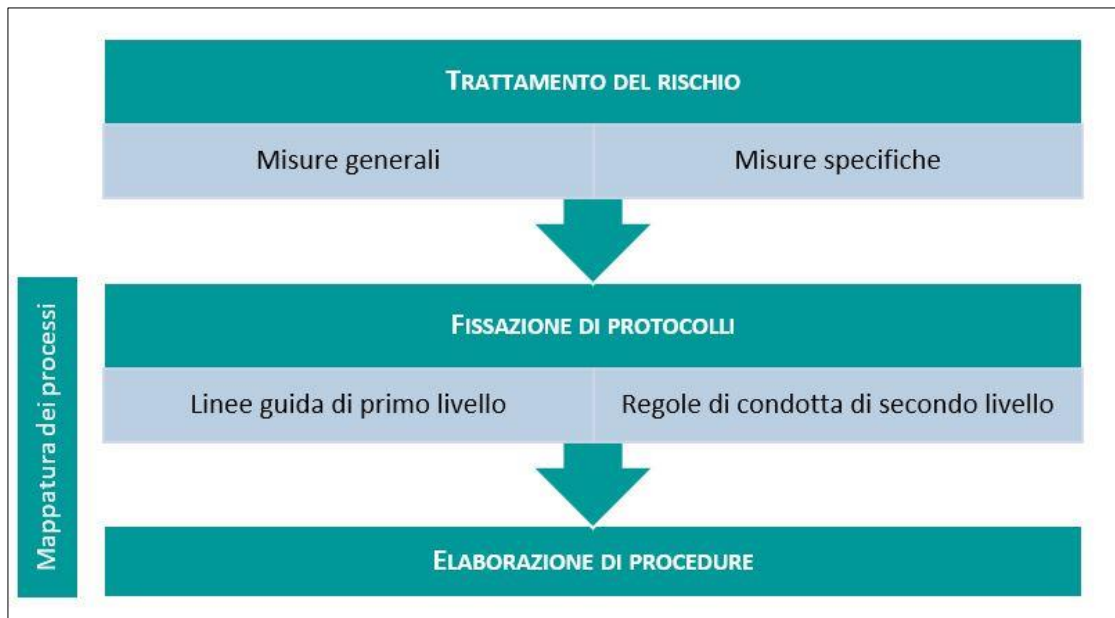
Mappatura dei processi

TRATTAMENTO DEL RISCHIO

| Misure generali | Misure specifiche |
|---|---|

FISSAZIONE DI PROTOCOLLI

| Linee guida di primo livello | Regole di condotta di secondo livello |
|---|---|

ELABORAZIONE DI PROCEDURE